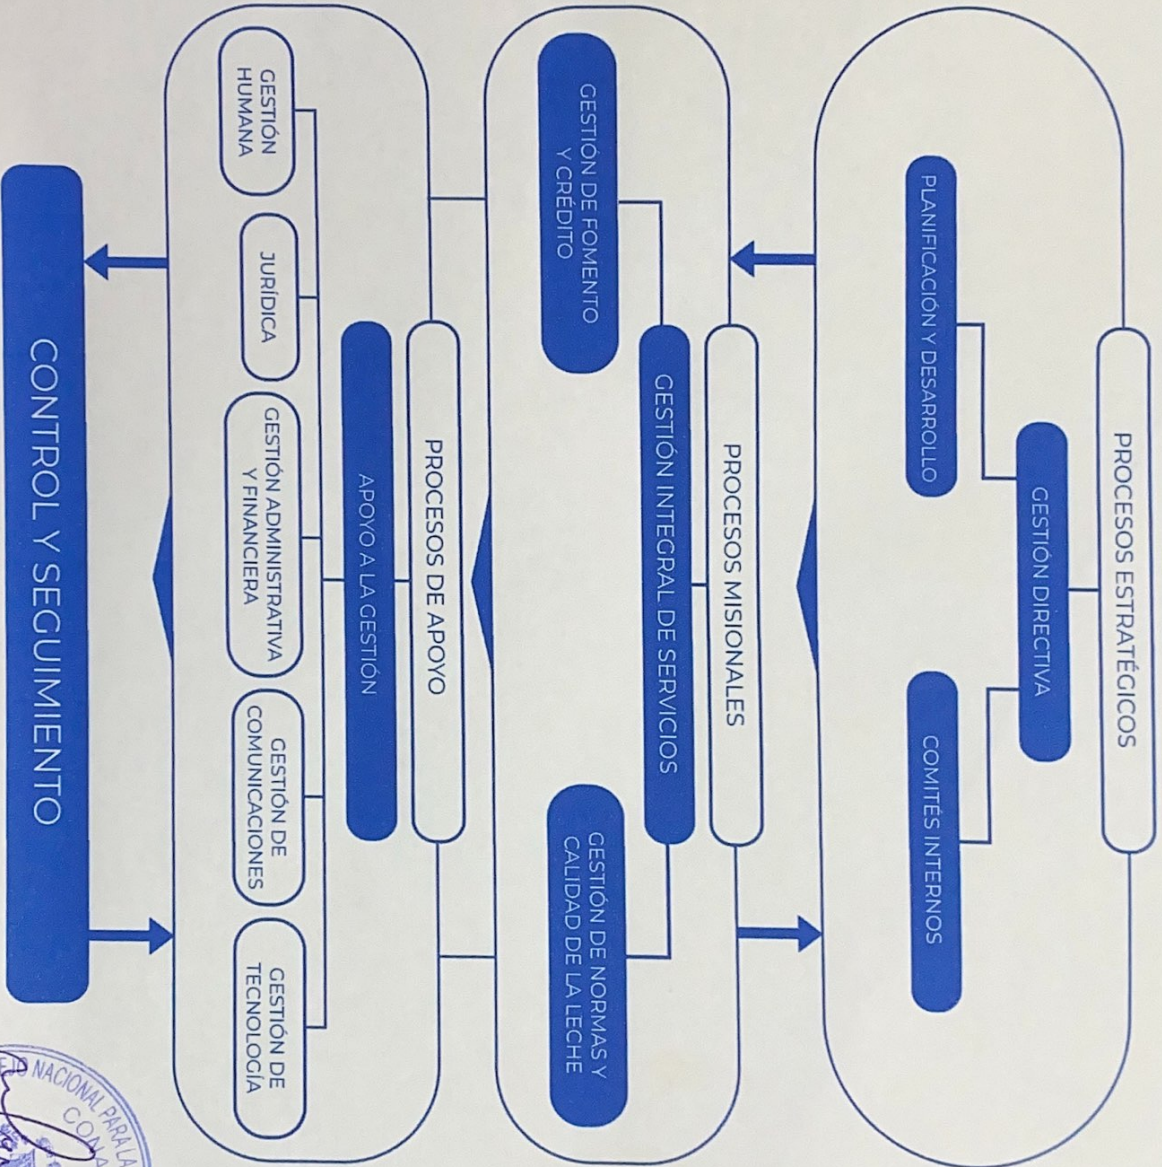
PROCESOS ESTRATÉGICOS

GESTIÓN DIRECTIVA

PLANIFICACIÓN Y DESARROLLO

COMITÉS INTERNOS

PROCESOS MISIONALES

GESTIÓN INTEGRAL DE SERVICIOS

GESTIÓN DE FOMENTO Y CRÉDITO

GESTIÓN DE NORMAS Y CALIDAD DE LA LECHE

PROCESOS DE APOYO

APOYO A LA GESTIÓN

GESTIÓN HUMANA

JURIDICA

GESTIÓN ADMINISTRATIVA Y FINANCIERA

GESTIÓN DE COMUNICACIONES

GESTIÓN DE TECNOLOGÍA

CONTROL Y SEGUIMIENTO

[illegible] NACIONAL PARA LA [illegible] CONA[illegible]